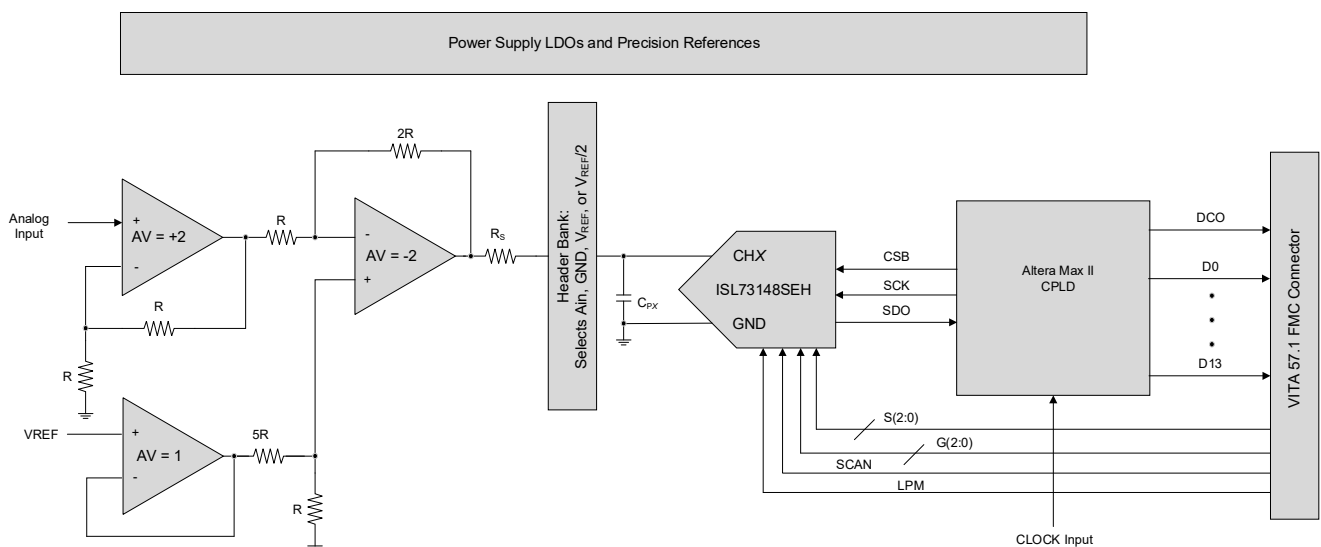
Power Supply LDOs and Precision References

Analog Input

+

AV = +2

-

R

R

R

2R

-

AV = -2

+

$R_S$

VREF

+

AV = 1

-

5R

R

Header Bank: Selects Ain, GND, $V_{REF}$, or $V_{REF}/2$

$C_{PX}$

CH*X*

ISL73148SEH

GND

CSB

SCK

SDO

Altera Max II CPLD

DCO

D0

D13

VITA 57.1 FMC Connector

S(2:0)

G(2:0)

SCAN

LPM

CLOCK Input